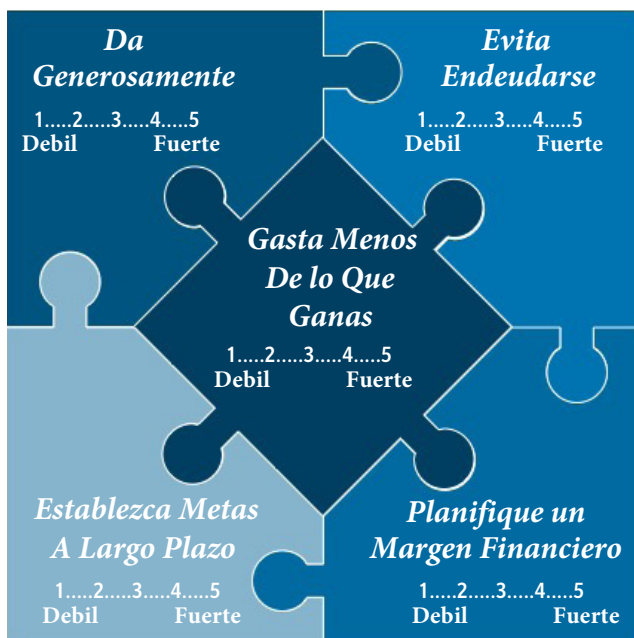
Da Generosamente

1.....2.....3.....4.....5
Debil Fuerte

Evita Endeudarse

1.....2.....3.....4.....5
Debil Fuerte

Gasta Menos De lo Que Ganas

1.....2.....3.....4.....5
Debil Fuerte

Establezca Metas A Largo Plazo

1.....2.....3.....4.....5
Debil Fuerte

Planifique un Margen Financiero

1.....2.....3.....4.....5
Debil Fuerte